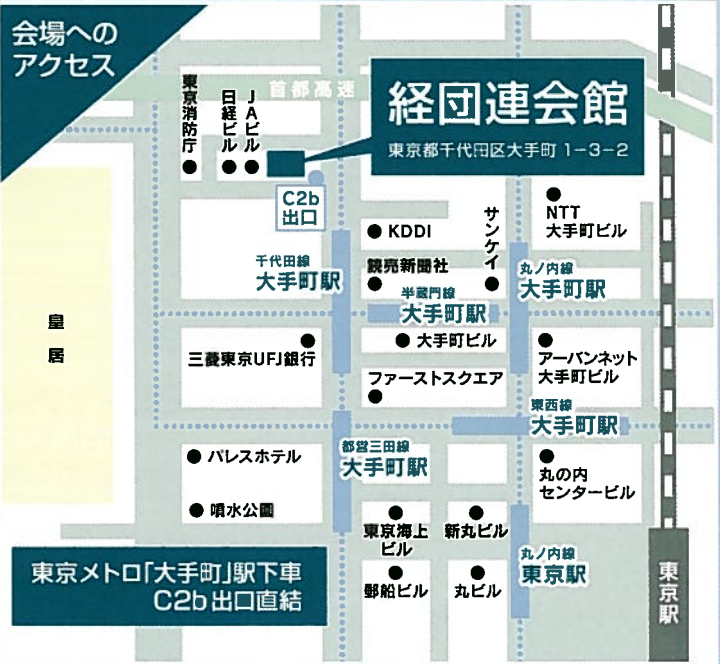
会場への
アクセス

経団連会館
東京都千代田区大手町 1-3-2

首都高速

東京消防庁
日経ビル
JAビル

C2b
出口

KDDI
サンケイ
NTT
大手町ビル

千代田線
大手町駅

読売新聞社

半蔵門線
大手町駅

丸ノ内線
大手町駅

皇
居

三菱東京UFJ銀行
大手町ビル
アーバンネット
大手町ビル
ファーストスクエア

東西線
大手町駅

都営三田線
大手町駅

パレスホテル
噴水公園
丸の内
センタービル

東京海上
ビル
新丸ビル

丸ノ内線
東京駅

郵船ビル
丸ビル

東京
駅

東京メトロ「大手町」駅下車
C2b 出口直結